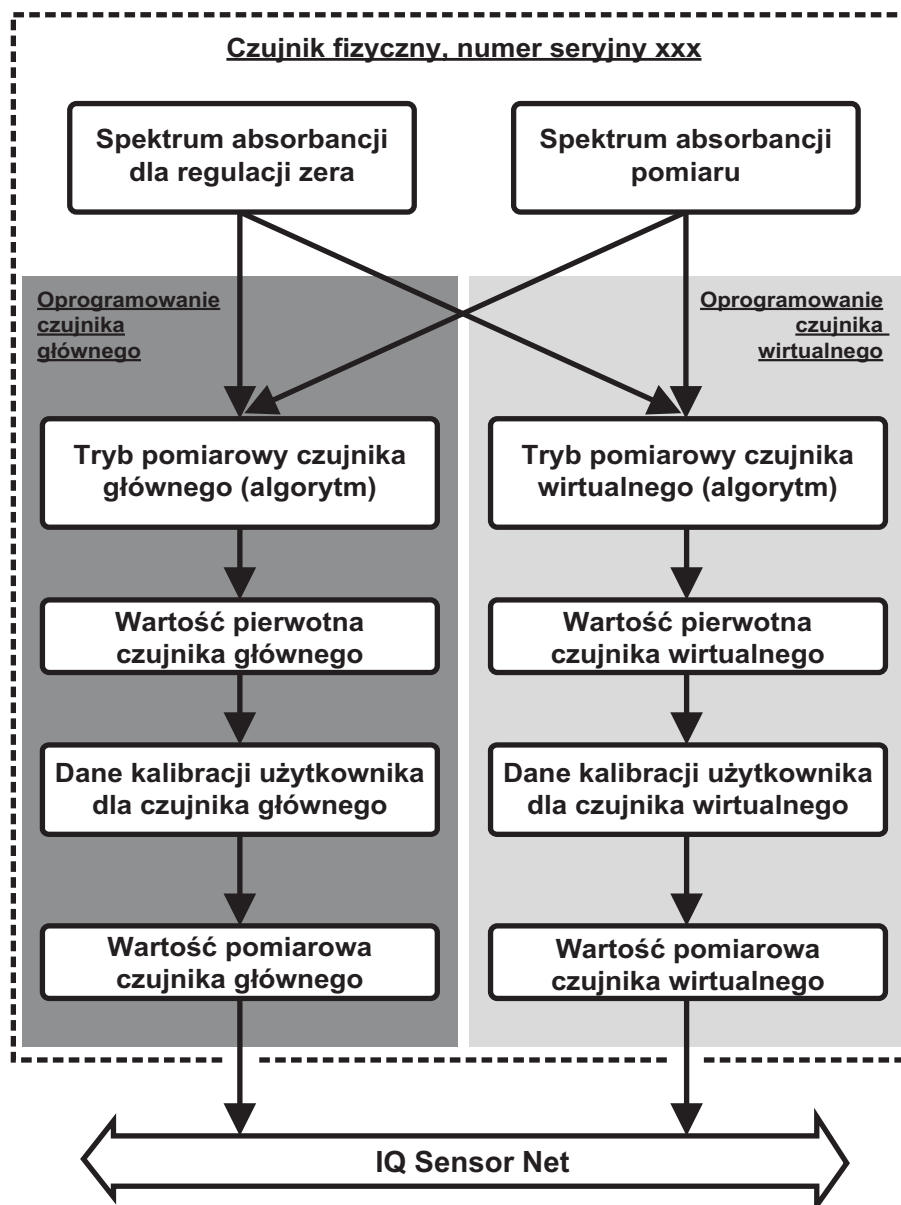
Czujnik fizyczny, numer seryjny xxx

Spektrum absorbancji dla regulacji zera

Spektrum absorbancji pomiaru

Oprogramowanie czujnika głównego

Oprogramowanie czujnika wirtualnego

Tryb pomiarowy czujnika głównego (algorytm)

Tryb pomiarowy czujnika wirtualnego (algorytm)

Wartość pierwotna czujnika głównego

Wartość pierwotna czujnika wirtualnego

Dane kalibracji użytkownika dla czujnika głównego

Dane kalibracji użytkownika dla czujnika wirtualnego

Wartość pomiarowa czujnika głównego

Wartość pomiarowa czujnika wirtualnego

IQ Sensor Net